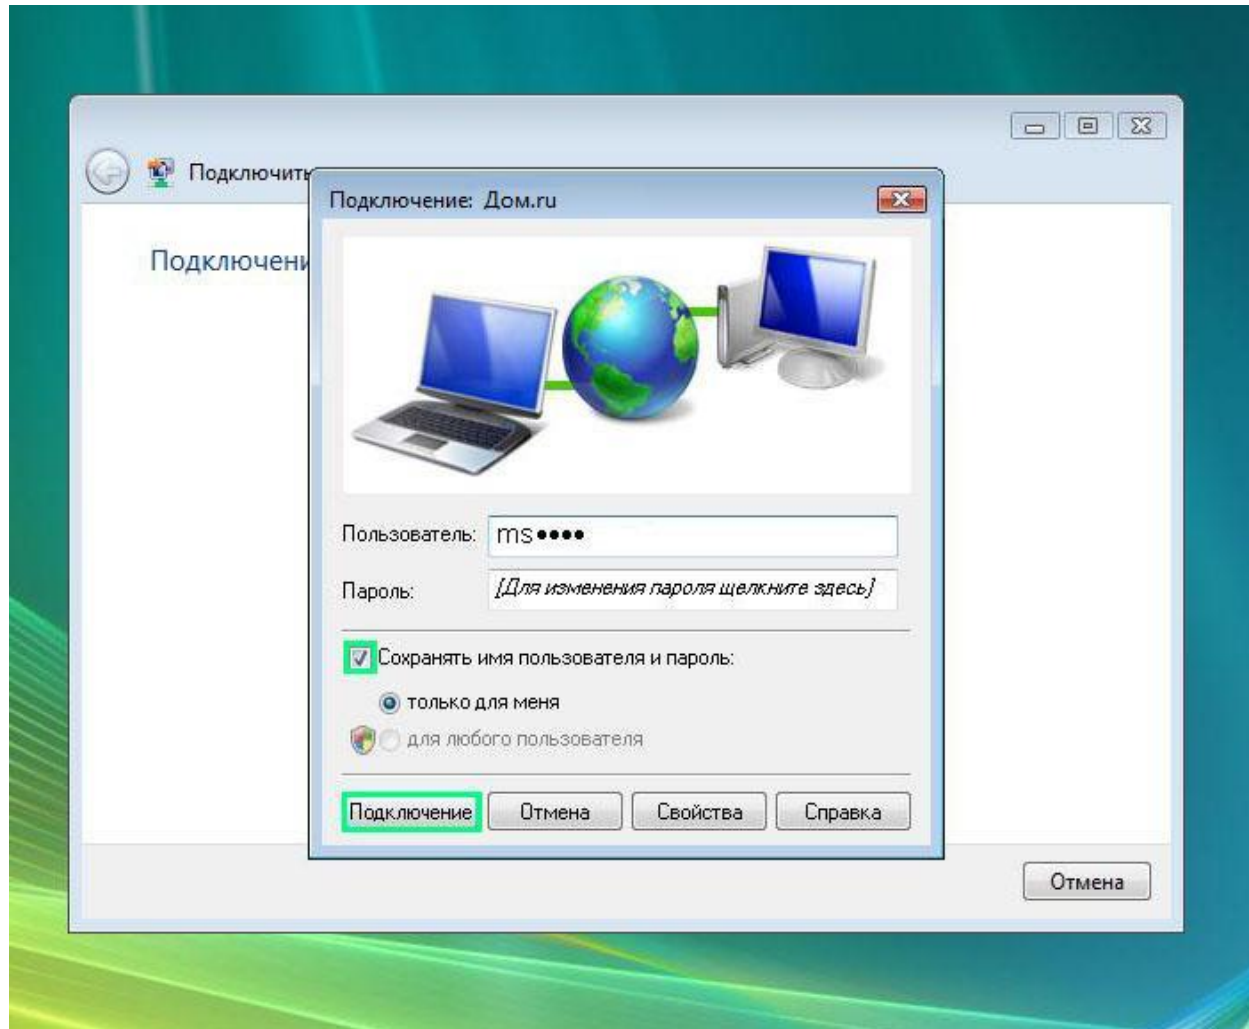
Подключить

Подключени

Подключение: Дом.ru

Пользователь: ms••••

Пароль: [Для изменения пароля щелкните здесь]

Сохранять имя пользователя и пароль:

только для меня

для любого пользователя

Подключение | Отмена | Свойства | Справка

Отмена